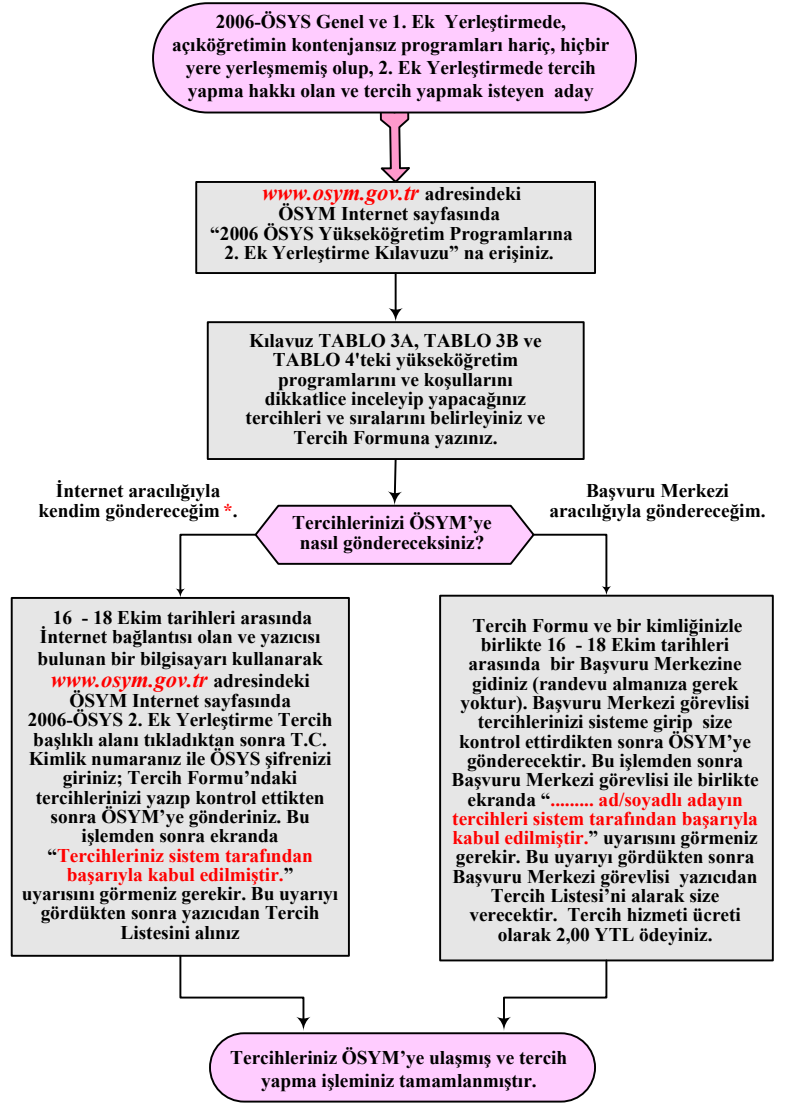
2006-ÖSYS Genel ve 1. Ek Yerleştirmede, açıköğretimin kontenjansız programları hariç, hiçbir yere yerleşmemiş olup, 2. Ek Yerleştirmede tercih yapma hakkı olan ve tercih yapmak isteyen aday

www.osym.gov.tr adresindeki ÖSYM Internet sayfasında "2006 ÖSYS Yükseköğretim Programlarına 2. Ek Yerleştirme Kılavuzu" na erişiniz.

Kılavuz TABLO 3A, TABLO 3B ve TABLO 4'teki yükseköğretim programlarını ve koşullarını dikkatlice inceleyip yapacağınız tercihleri ve sıralarını belirleyiniz ve Tercih Formuna yazınız.

İnternet aracılığıyla kendim göndereceğim *.

Tercihlerinizi ÖSYM'ye nasıl göndereceksiniz?

Başvuru Merkezi aracılığıyla göndereceğim.

16 - 18 Ekim tarihleri arasında İnternet bağlantısı olan ve yazıcısı bulunan bir bilgisayarı kullanarak www.osym.gov.tr adresindeki ÖSYM Internet sayfasında 2006-ÖSYS 2. Ek Yerleştirme Tercih başlıklı alanı tıkladıktan sonra T.C. Kimlik numaranız ile ÖSYS şifrenizi giriniz; Tercih Formu'ndaki tercihlerinizi yazıp kontrol ettikten sonra ÖSYM'ye gönderiniz. Bu işlemden sonra ekranda "Tercihleriniz sistem tarafından başarıyla kabul edilmiştir." uyarısını görmeniz gerekir. Bu uyarıyı gördükten sonra yazıcıdan Tercih Listesini alınız

Tercih Formu ve bir kimliğinizle birlikte 16 - 18 Ekim tarihleri arasında bir Başvuru Merkezine gidiniz (randevu almanıza gerek yoktur). Başvuru Merkezi görevlisi tercihlerinizi sisteme girip size kontrol ettirdikten sonra ÖSYM'ye gönderecektir. Bu işlemden sonra Başvuru Merkezi görevlisi ile birlikte ekranda "........ ad/soyadlı adayın tercihleri sistem tarafından başarıyla kabul edilmiştir." uyarısını görmeniz gerekir. Bu uyarıyı gördükten sonra Başvuru Merkezi görevlisi yazıcıdan Tercih Listesi'ni alarak size verecektir. Tercih hizmeti ücreti olarak 2,00 YTL ödeyiniz.

Tercihleriniz ÖSYM'ye ulaşmış ve tercih yapma işleminiz tamamlanmıştır.